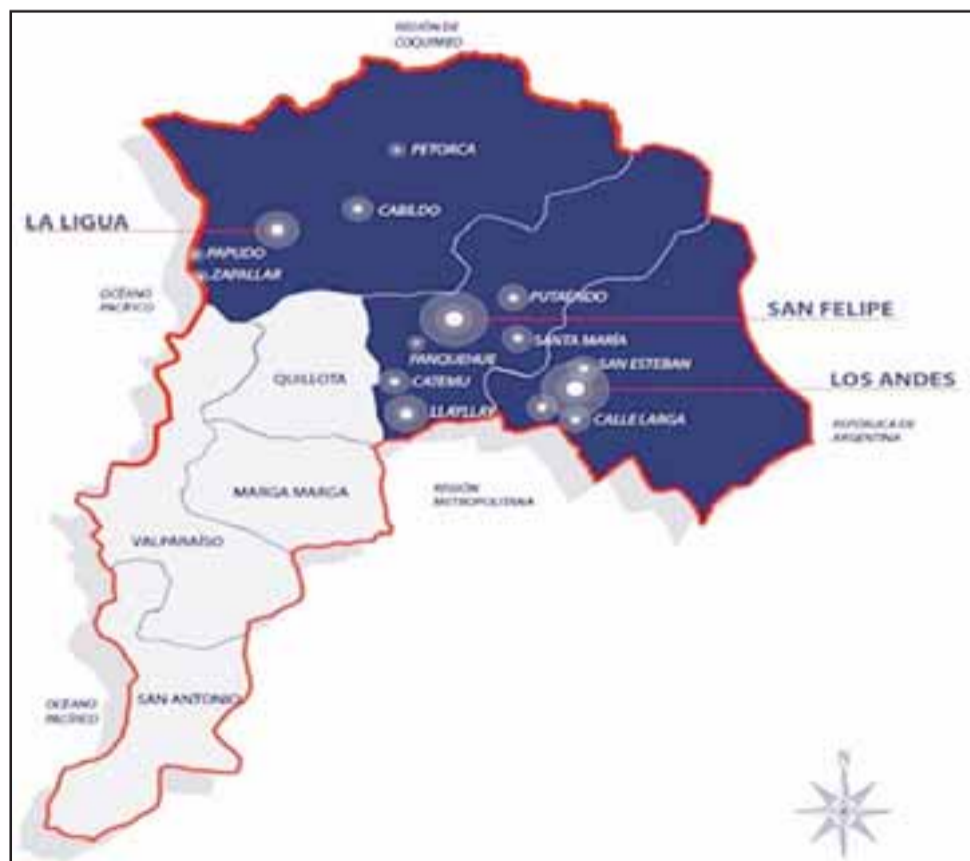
REGIÓN DE COQUIMBO

PETORCA

CABILDO

LA LIGUA

PAPUDO

ZAPALLAR

OCÉANO PACÍFICO

PUTAENDO

SAN FELIPE

SANTA MARÍA

PANQUEHUE

QUILLOTA

CATEMU

SAN ESTEBAN

LOS ANDES

LLAYLLAY

CALLE LARGA

REPÚBLICA DE ARGENTINA

REGIÓN METROPOLITANA

MARGA MARGA

VALPARAÍSO

OCÉANO PACÍFICO

SAN ANTONIO

N